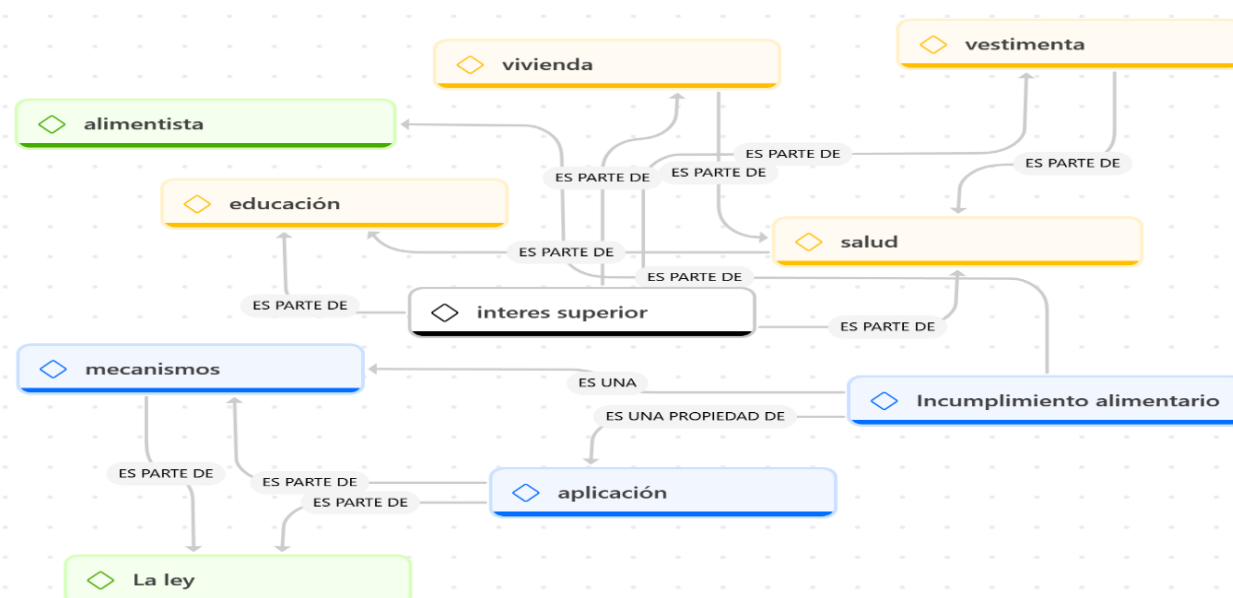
vivienda

vestimenta

alimentista

ES PARTE DE

ES PARTE DE

ES PARTE DE

ES PARTE DE

educación

salud

ES PARTE DE

ES PARTE DE

ES PARTE DE

interes superior

ES PARTE DE

mecanismos

ES UNA

Incumplimiento alimentario

ES UNA PROPIEDAD DE

ES PARTE DE

ES PARTE DE

aplicación

ES PARTE DE

La ley